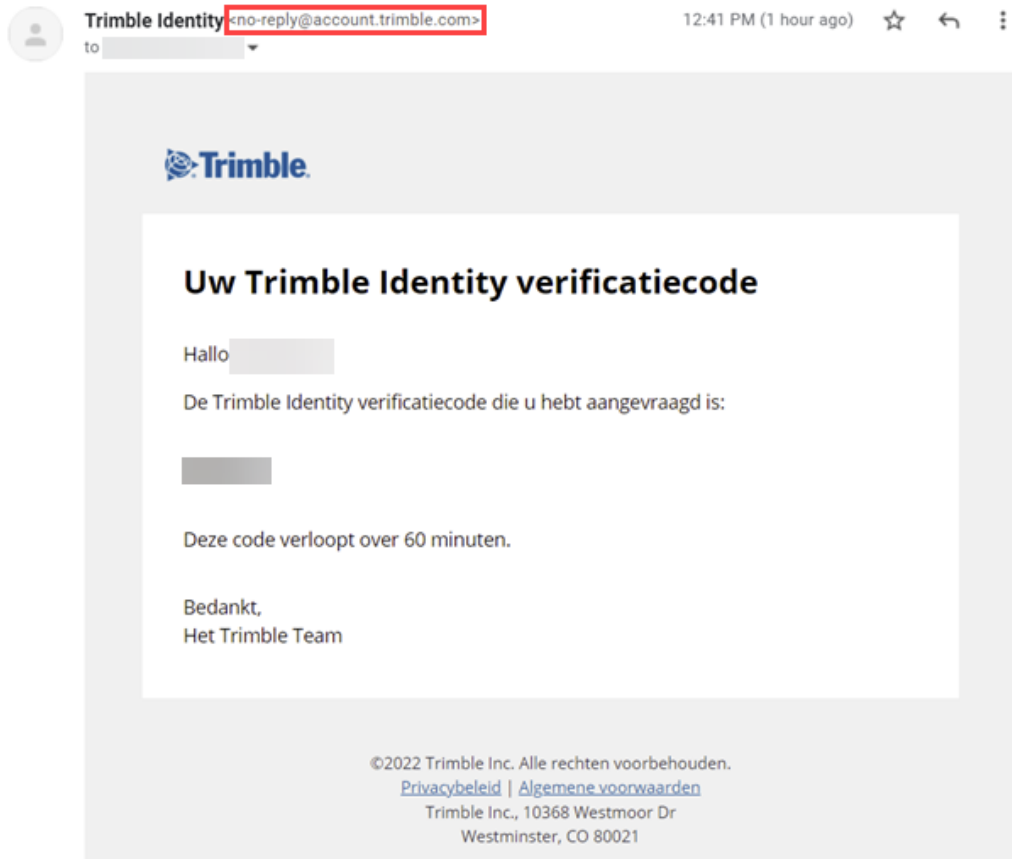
Trimble Identity <no-reply@account.trimble.com>
to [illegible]

12:41 PM (1 hour ago)

Trimble.

Uw Trimble Identity verificatiecode

Hallo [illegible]

De Trimble Identity verificatiecode die u hebt aangevraagd is:

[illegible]

Deze code verloopt over 60 minuten.

Bedankt,
Het Trimble Team

©2022 Trimble Inc. Alle rechten voorbehouden.
Privacybeleid | Algemene voorwaarden
Trimble Inc., 10368 Westmoor Dr
Westminster, CO 80021